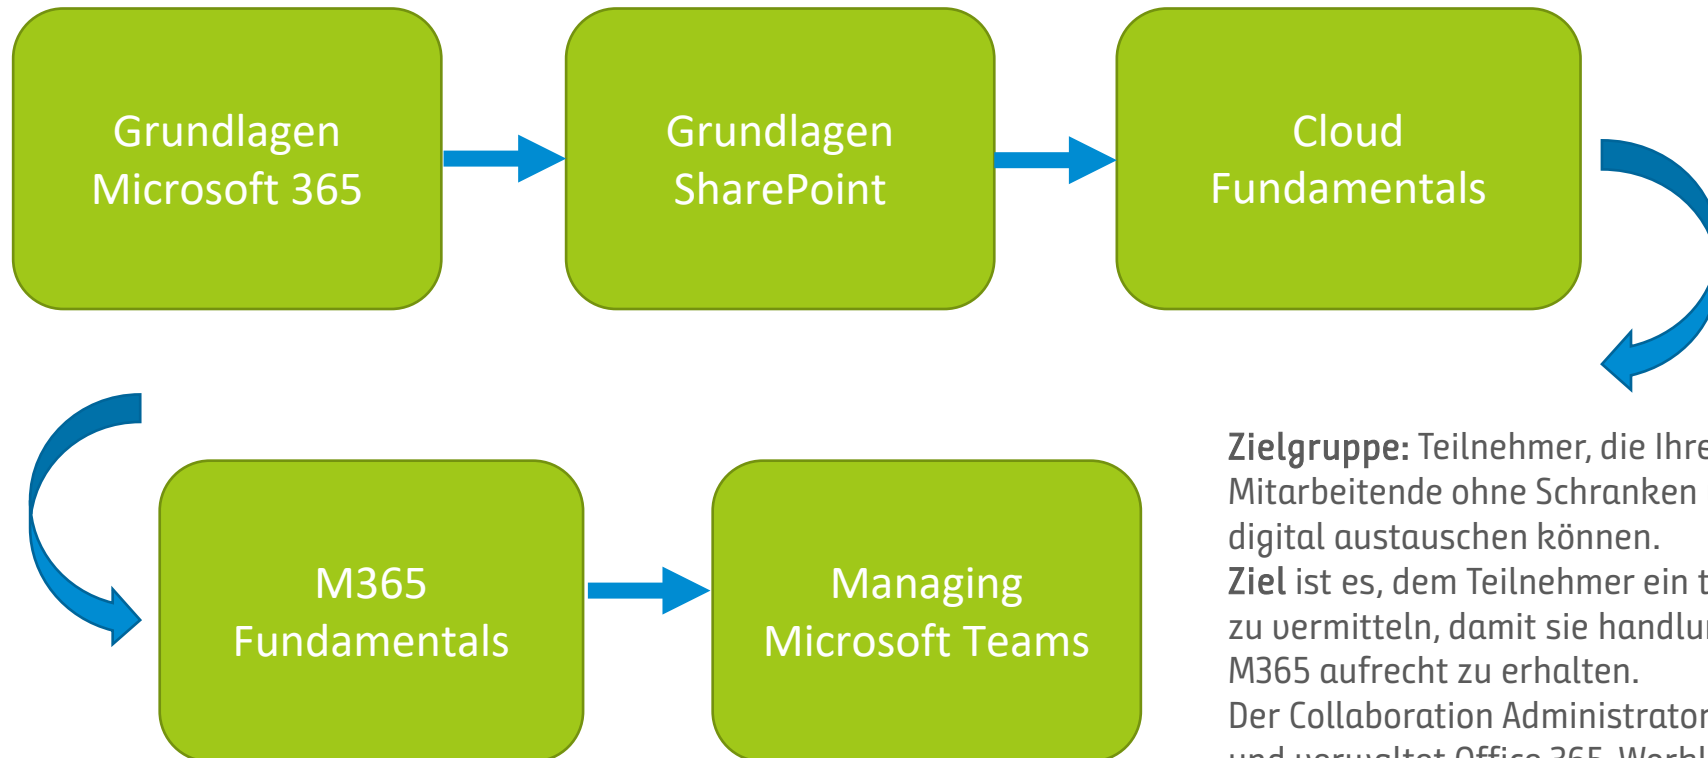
Grundlagen Microsoft 365

Grundlagen SharePoint

Cloud Fundamentals

M365 Fundamentals

Managing Microsoft Teams

**Zielgruppe:** Teilnehmer, die Ihre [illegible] Mitarbeitende ohne Schranken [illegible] digital austauschen können.
**Ziel** ist es, dem Teilnehmer ein t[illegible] zu vermitteln, damit sie handlu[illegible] M365 aufrecht zu erhalten.
Der Collaboration Administrator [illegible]
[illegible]